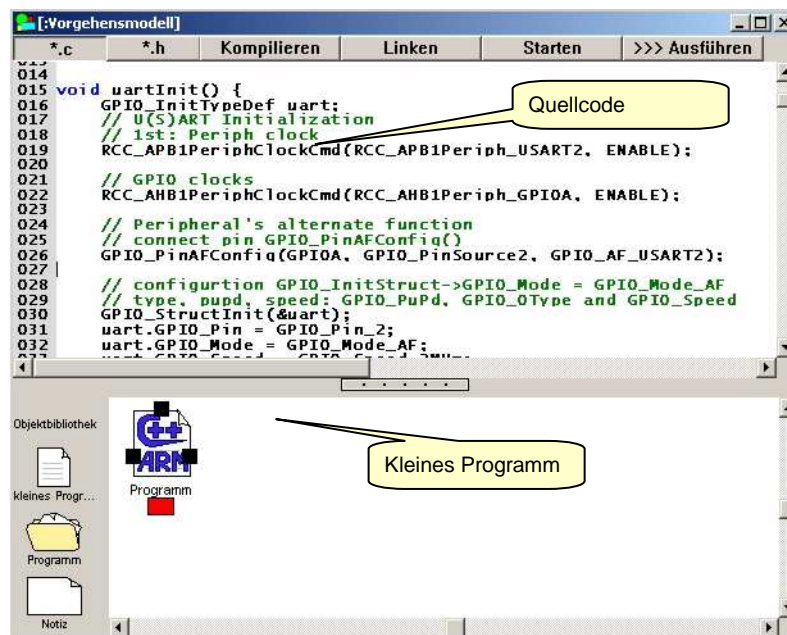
[:Vorgehensmodell]

*.c | *.h | Kompilieren | Linken | Starten | >>> Ausführen

014
015 void uartInit() {
016 GPIO_InitTypeDef uart;
017 // U(S)ART Initialization
018 // 1st: Periph clock
019 RCC_APB1PeriphClockCmd(RCC_APB1Periph_USART2, ENABLE);
020
021 // GPIO clocks
022 RCC_AHB1PeriphClockCmd(RCC_AHB1Periph_GPIOA, ENABLE);
023
024 // Peripheral's alternate function
025 // connect pin GPIO_PinAFConfig()
026 GPIO_PinAFConfig(GPIOA, GPIO_PinSource2, GPIO_AF_USART2);
027
028 // configurtion GPIO_InitStruct->GPIO_Mode = GPIO_Mode_AF
029 // type, pupd, speed: GPIO_PuPd, GPIO_OType and GPIO_Speed
030 GPIO_StructInit(&uart);
031 uart.GPIO_Pin = GPIO_Pin_2;
032 uart.GPIO_Mode = GPIO_Mode_AF;

Quellcode

Objektbibliothek

kleines Progr...

Programm

Notiz

C++
ARM
Programm

Kleines Programm